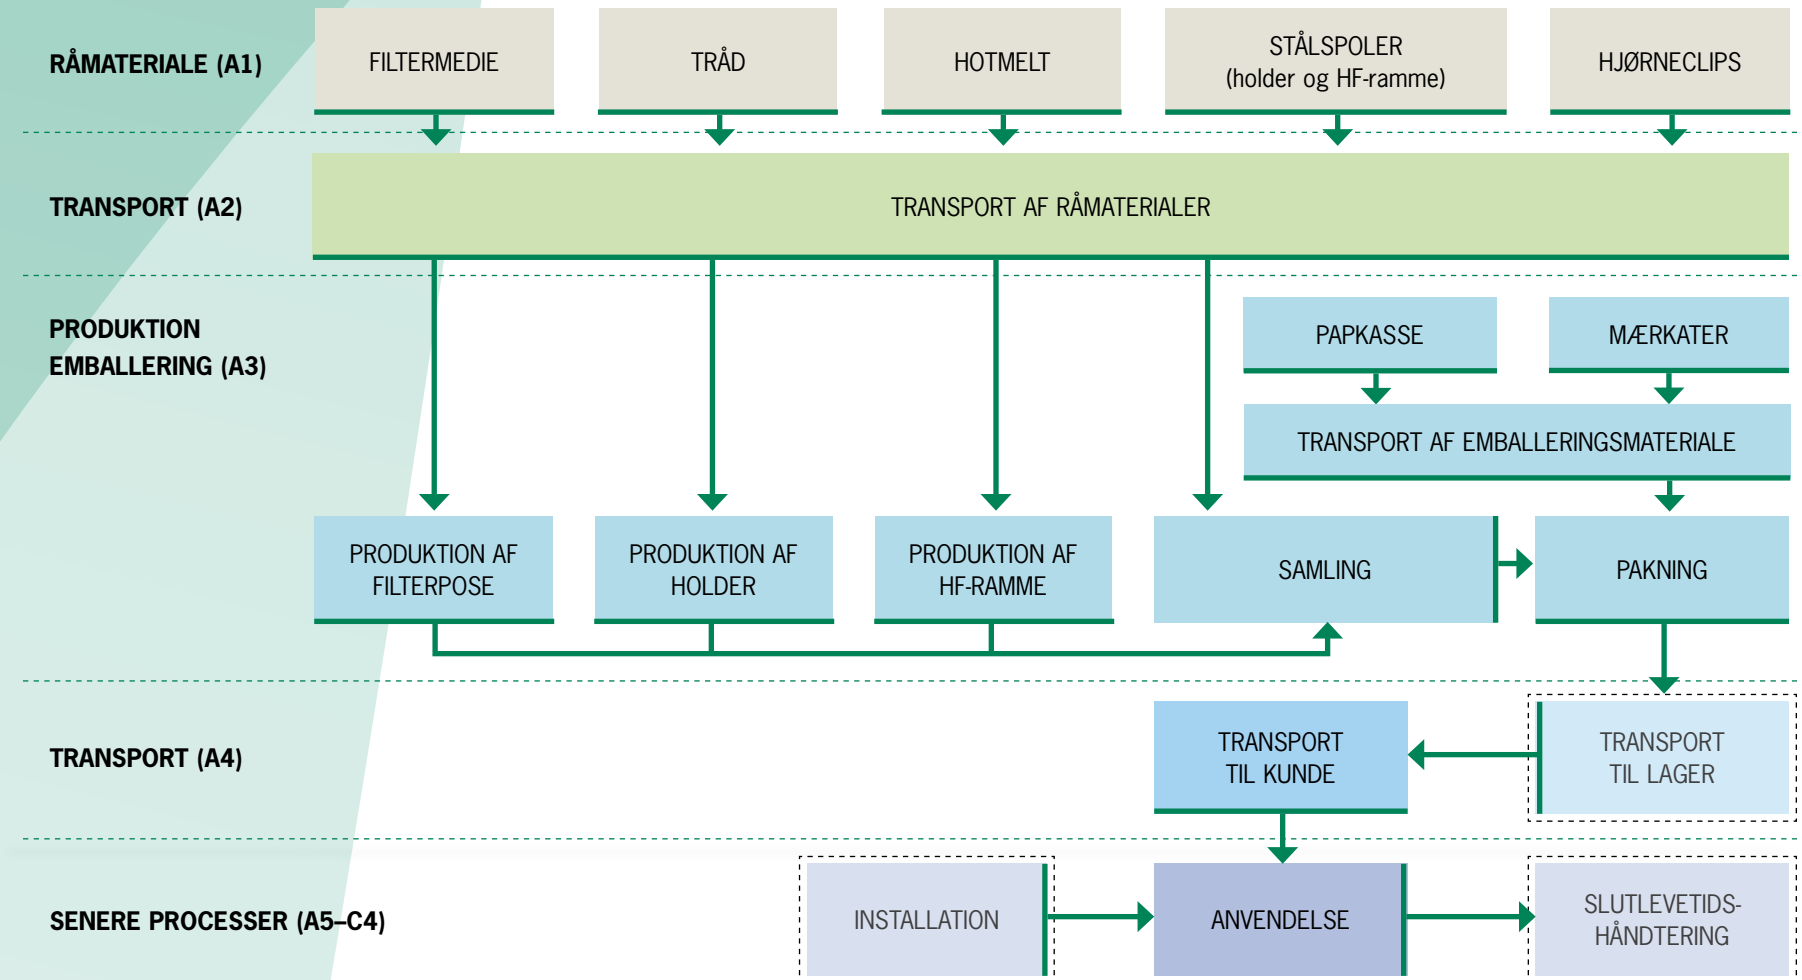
RÅMATERIALE (A1)

FILTERMEDIE

TRÅD

HOTMELT

STÅLSPOLER
(holder og HF-ramme)

HJØRNECLIPS

TRANSPORT (A2)

TRANSPORT AF RÅMATERIALER

PRODUKTION
EMBALLERING (A3)

PAPKASSE

MÆRKATER

TRANSPORT AF EMBALLERINGSMATERIALE

PRODUKTION AF
FILTERPOSE

PRODUKTION AF
HOLDER

PRODUKTION AF
HF-RAMME

SAMLING

PAKNING

TRANSPORT (A4)

TRANSPORT
TIL KUNDE

TRANSPORT
TIL LAGER

SENERE PROCESSER (A5–C4)

INSTALLATION

ANVENDELSE

SLUTLEVETIDS-
HÅNDTERING